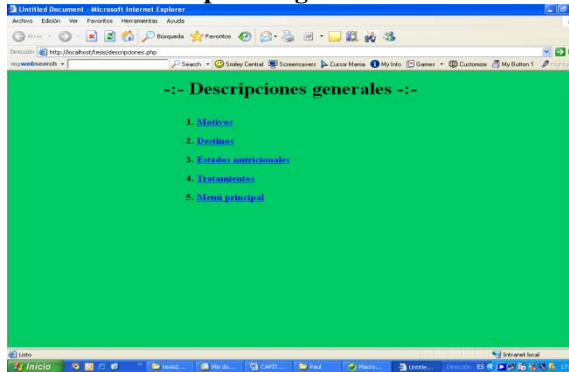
Untitled Document - Microsoft Internet Explorer

Archivo Edición Ver Favoritos Herramientas Ayuda

Atrás Búsqueda Favoritos

Dirección http://localhost/tesis/descripciones.php

mywebsearch Search Smiley Central Screensavers Cursor Mania My Info Games Customize My Button 1

-:- Descripciones generales -:-

1. Motivos
2. Destinos
3. Estados nutricionales
4. Tratamientos
5. Menú principal

Listo

Intranet local

Inicio tesis2... Mis do... CAPIT... Paul Macro... Untitle... Dirección ES